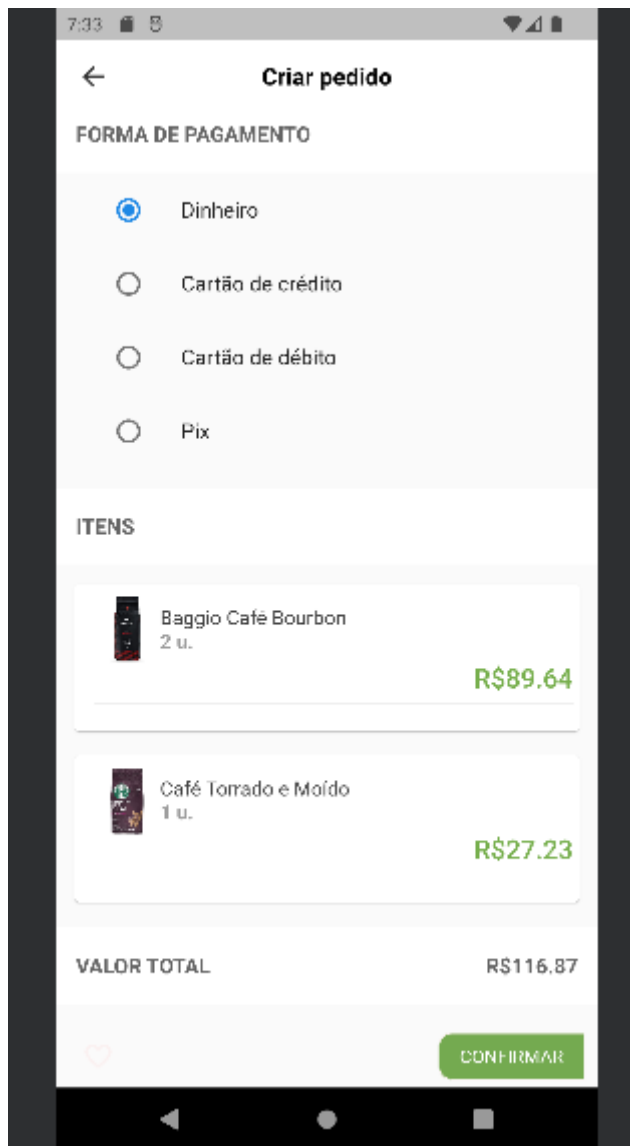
7:33

Criar pedido

FORMA DE PAGAMENTO

Dinheiro

Cartão de crédito

Cartão de débito

Pix

ITENS

Baggio Café Bourbon
2 u.

R$89.64

Café Torrado e Moído
1 u.

R$27.23

VALOR TOTAL

R$116.87

CONFIRMAR